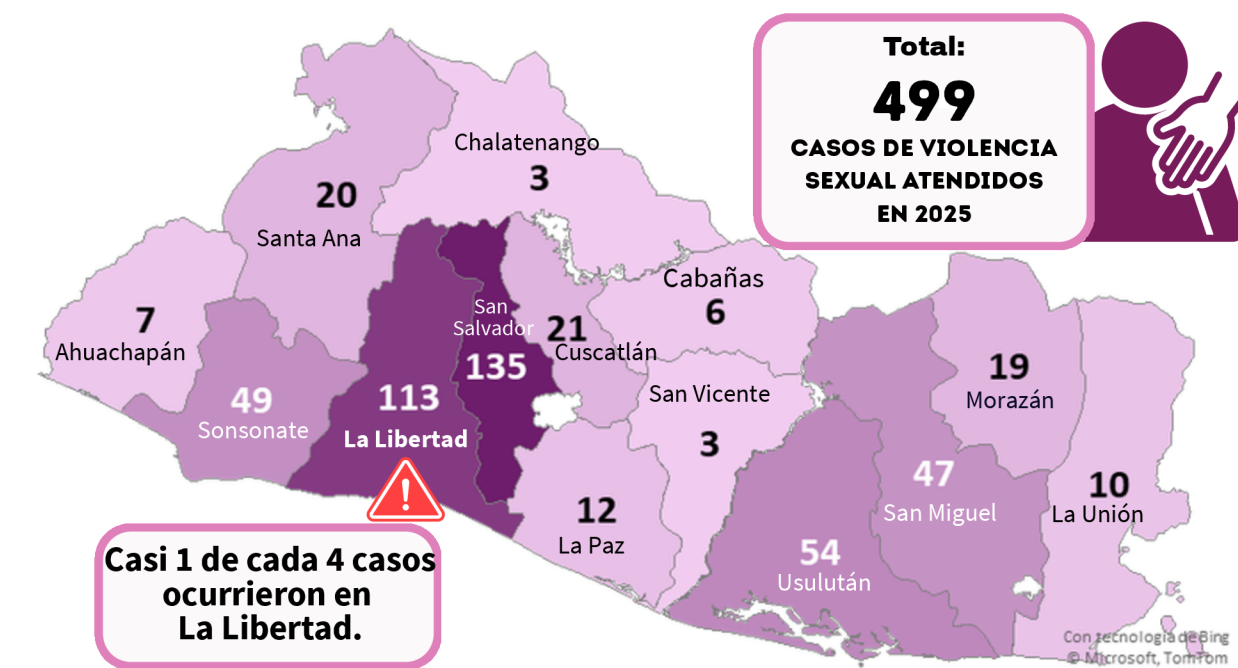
Total:
499
CASOS DE VIOLENCIA SEXUAL ATENDIDOS EN 2025

Chalatenango
3

20
Santa Ana

Cabañas
6

7
Ahuachapán

San Salvador
135

21
Cuscatlán

49
Sonsonate

113
La Libertad

San Vicente
3

19
Morazán

47
San Miguel

10
La Unión

12
La Paz

54
Usulután

Casi 1 de cada 4 casos ocurrieron en La Libertad.

Con tecnología de Bing
© Microsoft, TomTom